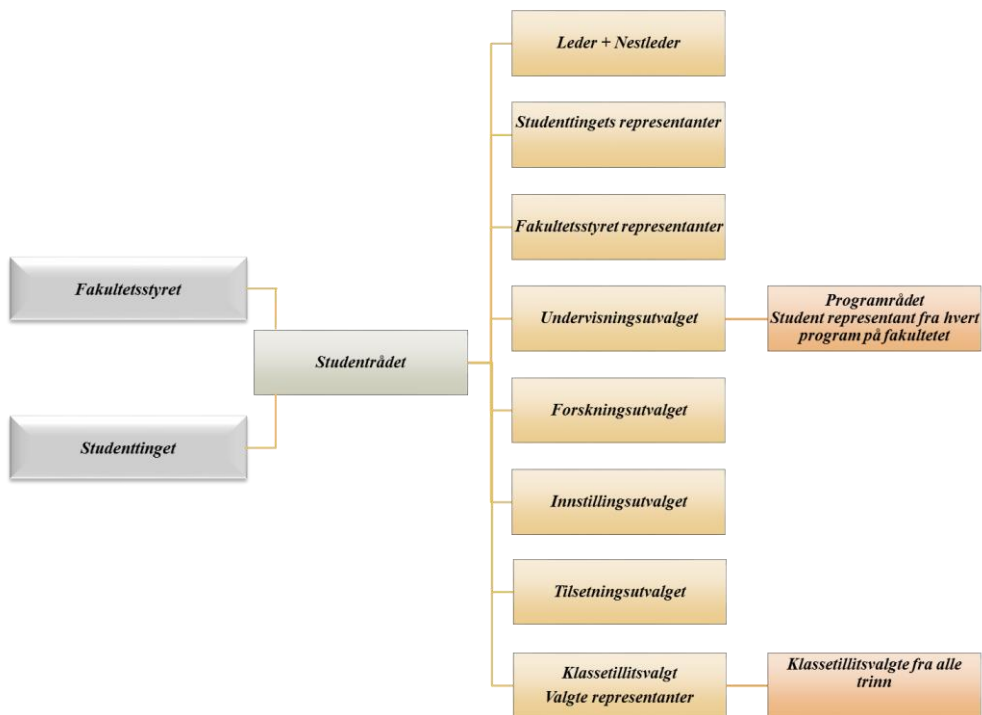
Fakultetsstyret

Studenttinget

Studentrådet

Leder + Nestleder

Studenttingets representanter

Fakultetsstyret representanter

Undervisningsutvalget

Programrådet
Student representant fra hvert program på fakultetet

Forskningsutvalget

Innstillingsutvalget

Tilsetningsutvalget

Klassetillitsvalgt
Valgte representanter

Klassetillitsvalgte fra alle trinn